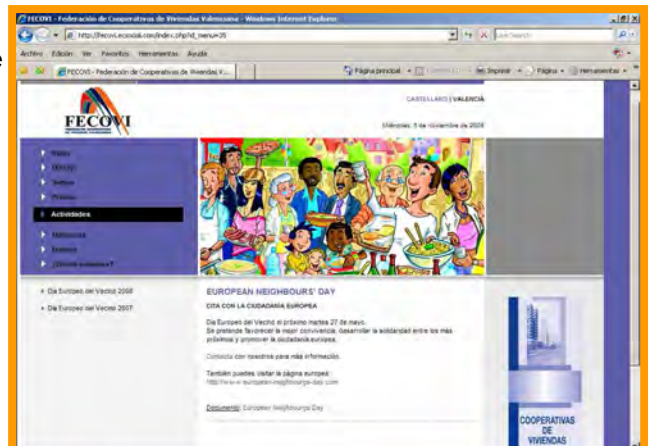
FECOVI - Federación de Cooperativas de Viviendas Valenciana - Windows Internet Explorer

http://fecovi.ecoxiak.com/index.php?id_menu=35

Live Search

Archivo Edición Ver Favoritos Herramientas Ayuda

FECOVI - Federación de Cooperativas de Viviendas V...

Página principal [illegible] Imprimir Página Herramientas

FECOVI

CASTELLANO | VALENCIÀ

Miércoles, 5 de noviembre de 2008

Inicio
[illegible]
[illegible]
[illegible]
Actividades
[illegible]
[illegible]
¿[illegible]?

• Día Europeo del Vecino 2008
• Día Europeo del Vecino 2007

EUROPEAN NEIGHBOURS' DAY

CITA CON LA CIUDADANÍA EUROPEA

Día Europeo del Vecino: el próximo martes 27 de mayo.
Se pretende favorecer la mejor convivencia, desarrollar la solidaridad entre los más próximos y promover la ciudadanía europea.

Contacta con nosotros para más información.

También puedes visitar la página europea:
http://www.european-neighbours-day.com

Documento: European Neighbours Day

COOPERATIVAS DE VIVIENDAS